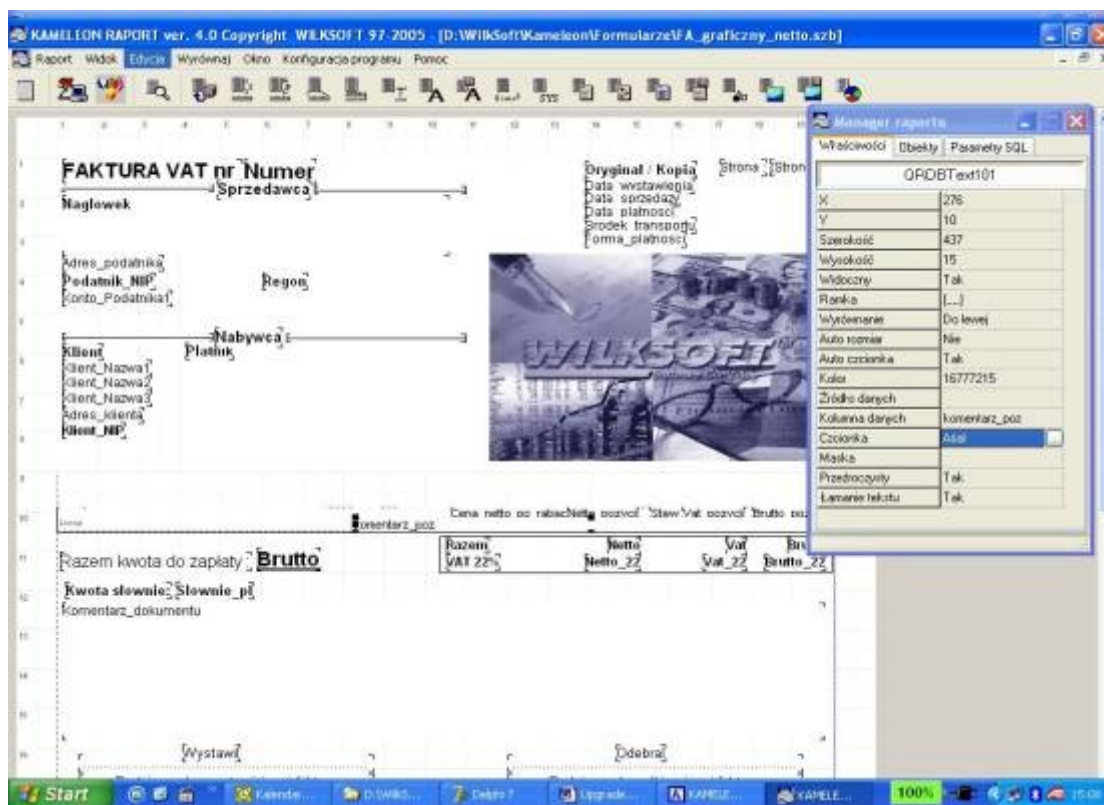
KAMELEON RAPORT ver. 4.0 Copyright WILKSOFT 97-2005 - [D:\WilkSoft\Kameleon\Formularze\FA_graficzny_netto.szb]

Raport Widok Edycja Wyrównaj Okno Konfiguracja programu Pomoc

FAKTURA VAT nr Numer
Sprzedawca
Naglowek

Oryginal / Kopia
Data wystawienia
Data sprzedazy
Data platnosci
Srodek transportu
Forma_platnosci

Strona [Stron

Adres_podatnika
Podatnik_NIP
Konto_Podatnika1
Regon

Nabywca
Klient
Platnik
Klient_Nazwa1
Klient_Nazwa2
Klient_Nazwa3
Adres_klienta
Klient_NIP

WILKSOFT

Cena netto po rabacie Netto pozycji Stawka Vat pozycji Brutto poz
komentarz_poz

Razem kwota do zapłaty Brutto

Razem VAT 22% | Netto Netto_22 | Vat Vat_22 | Brutto Brutto_22

Kwota słownie Slownie_pl
Komentarz_dokumentu

Wystawił
Odebrał

Manager raportu
Właściwości Obiekty Parametry SQL
QRDBText101

| | |
|---|---|
| X | 276 |
| Y | 10 |
| Szerokość | 437 |
| Wysokość | 15 |
| Widoczny | Tak |
| Ramka | [...] |
| Wyrównanie | Do lewej |
| Auto rozmiar | Nie |
| Auto czcionka | Tak |
| Kolor | 16777215 |
| Źródło danych | |
| Kolumna danych | komentarz_poz |
| Czcionka | Arial |
| Maska | |
| Przezroczysty | Tak |
| Łamanie tekstu | Tak |

Start Kalendarz... D:\WilkS... Delphi 7 Upgrade... KAMELE... KAMELE... 100%